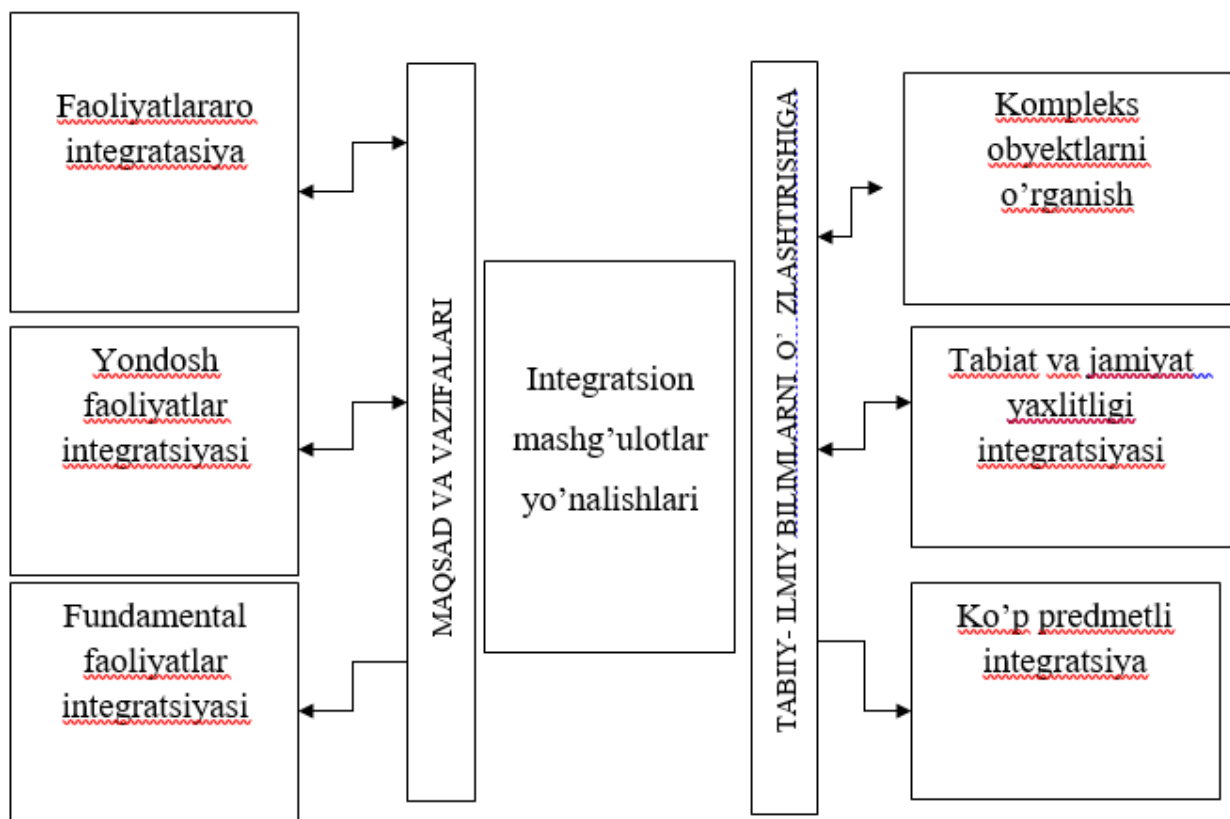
Faoliyatlararo integratasiya

Yondosh faoliyatlar integratsiyasi

Fundamental faoliyatlar integratsiyasi

MAQSAD VA VAZIFALARI

Integratsion mashg'ulotlar yo'nalishlari

TABIIY- ILMIY BILIMLARNI O' ZLASHTIRISHGA

Kompleks obyektlarni o'rganish

Tabiat va jamiyat yaxlitligi integratsiyasi

Ko'p predmetli integratsiya